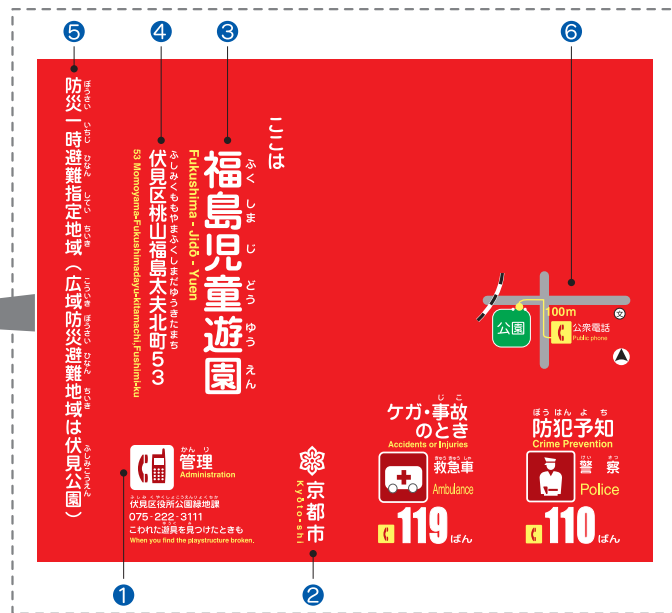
5 4 3 6

防災一時避難指定地域（広域防災避難地域は伏見公園）

伏見区桃山福島太夫北町53
ふしみくももやまふくしまだゆうきたまち
53 Momoyama-Fukushimadayu-kitamachi,Fushimi-ku

ここは
福島児童遊園
ふくしまじどうゆうえん
Fukushima - Jidō - Yuen

公園
100m
公衆電話
Public phone

ケガ・事故のとき
Accidents or Injuries
救急車
Ambulance
119 ばん

防犯予知
Crime Prevention
警察
Police
110 ばん

管理
Administration
伏見区役所公園緑地課
075-222-3111
こわれた遊具を見つけたときも
When you find the playstructure broken.

京都市
Kyoto-shi

1 2